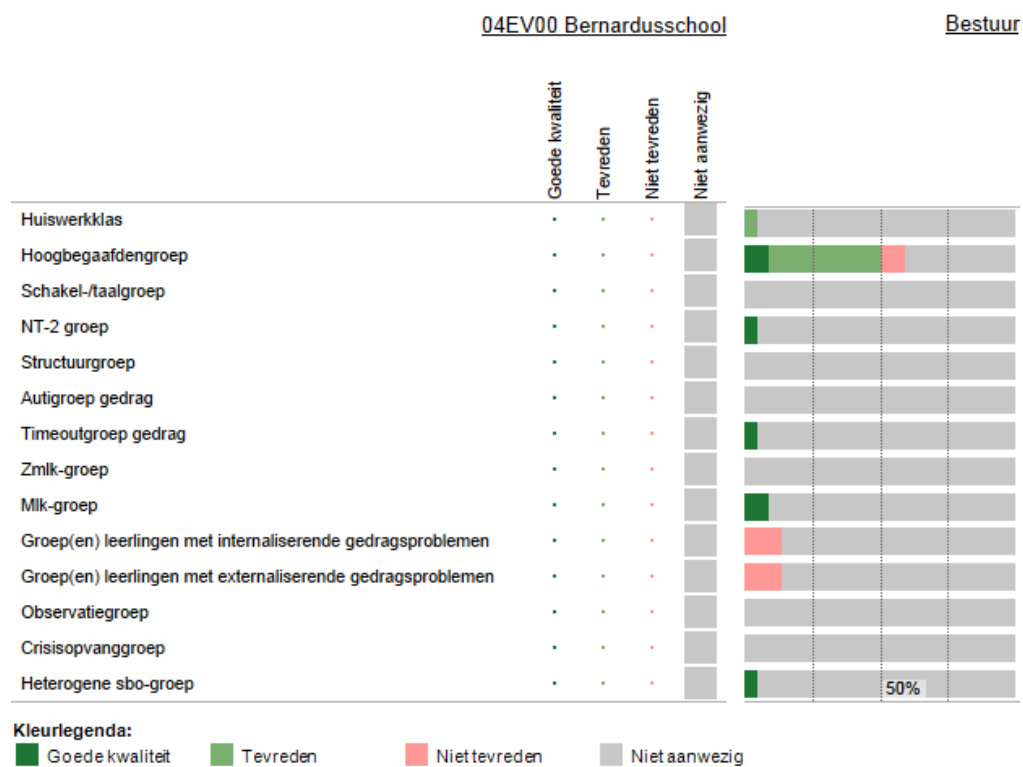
04EV00 Bernardusschool

Bestuur

| | Goede kwaliteit | Tevreden | Niet tevreden | Niet aanwezig |
|---|---|---|---|---|
| Huiswerkklas | · | · | · | |
| Hoogbegaafdengroep | · | · | · | |
| Schakel-/taalgroep | · | · | · | |
| NT-2 groep | · | · | · | |
| Structuurgroep | · | · | · | |
| Autigroep gedrag | · | · | · | |
| Timeoutgroep gedrag | · | · | · | |
| Zmlk-groep | · | · | · | |
| Mlk-groep | · | · | · | |
| Groep(en) leerlingen met internaliserende gedragsproblemen | · | · | · | |
| Groep(en) leerlingen met externaliserende gedragsproblemen | · | · | · | |
| Observatiegroep | · | · | · | |
| Crisisopvanggroep | · | · | · | |
| Heterogene sbo-groep | · | · | · | |

50%

Kleurlegenda:
Goede kwaliteit
Tevreden
Niet tevreden
Niet aanwezig